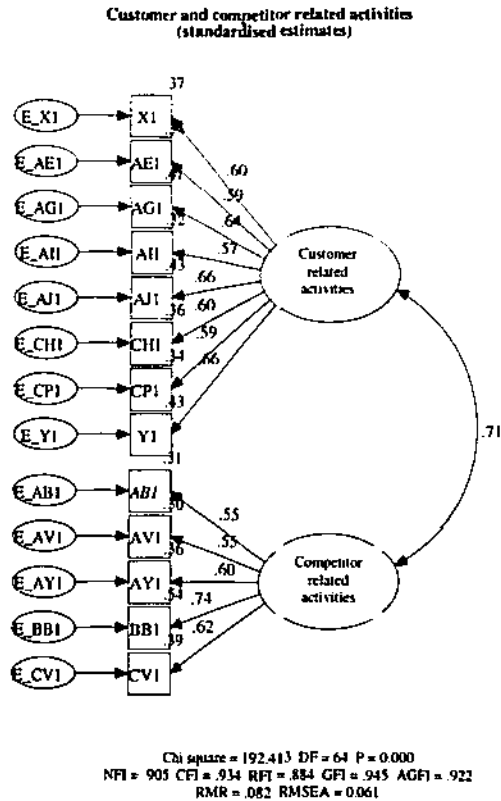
Customer and competitor related activities
(standardised estimates)

E_X1
X1
.37
E_AE1
AE1
.41
E_AG1
AG1
.32
E_AI1
AI1
.43
E_AJ1
AJ1
.36
E_CH1
CH1
.34
E_CP1
CP1
.43
E_Y1
Y1
.31
.60
.59
.64
.57
.66
.60
.59
.66
Customer related activities
.71
E_AB1
AB1
.30
E_AV1
AV1
.36
E_AY1
AY1
.54
E_BB1
BB1
.39
E_CV1
CV1
.55
.55
.60
.74
.62
Competitor related activities

Chi square = 192.413 DF = 64 P = 0.000
NFI = .905 CFI = .934 RFI = .884 GFI = .945 AGFI = .922
RMR = .082 RMSEA = 0.061